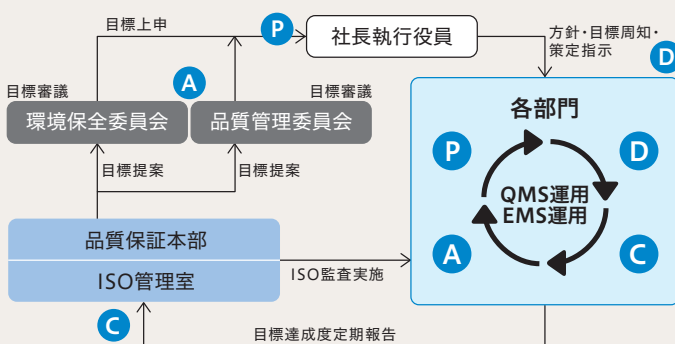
目標上申

P

社長執行役員

方針・目標周知・策定指示

D

目標審議

A

目標審議

環境保全委員会

品質管理委員会

各部門

P

D

QMS運用
EMS運用

目標提案

目標提案

品質保証本部

ISO管理室

ISO監査実施

A

C

C

目標達成度定期報告